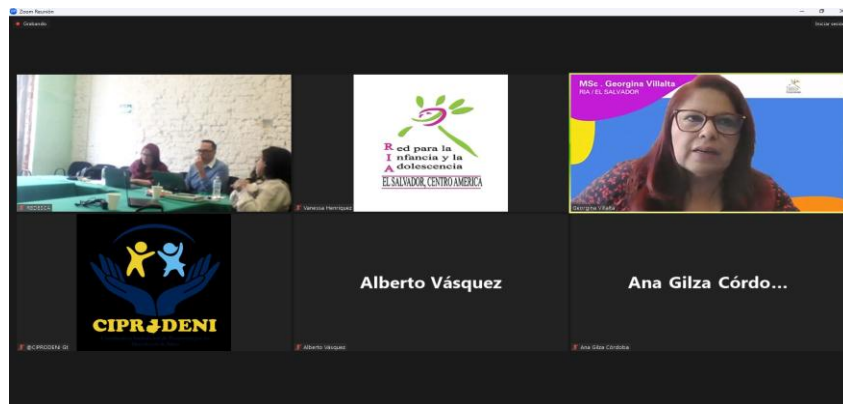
Zoom Reunión

Grabando

Iniciar sesión

REDESSA

R ed para la
I nfancia y la
A dolescencia
EL SALVADOR, CENTRO AMERICA

Venessa Henríquez

MSc . Georgina Villalta
RIA / EL SALVADOR

Georgina Villalta

CIPRODENI

@CIPRODENI GI

Alberto Vásquez

Alberto Vasquez

Ana Gilza Córdo...

Ana Gilza Córdoba